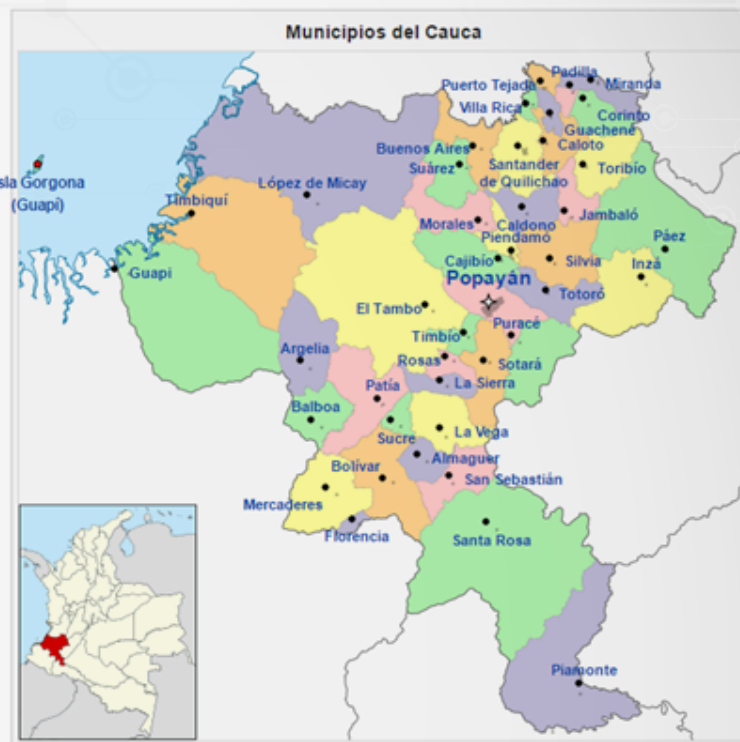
Municipios del Cauca

Puerto Tejada
Padilla
Miranda
Villa Rica
Corinto
Guachené
Buenos Aires
Caloto
Suárez
Santander de Quilichao
Toribío
sla Gorgona (Guapi)
López de Micay
Timbiquí
Jambaló
Morales
Caldono
Piendamó
Páez
Cajibío
Silvia
Guapi
Popayán
Inzá
Totoró
El Tambo
Puracé
Timbío
Argelia
Rosas
Sotará
La Sierra
Patía
Balboa
La Vega
Sucre
Almaguer
Bolívar
San Sebastián
Mercaderes
Florencia
Santa Rosa
Piamonte